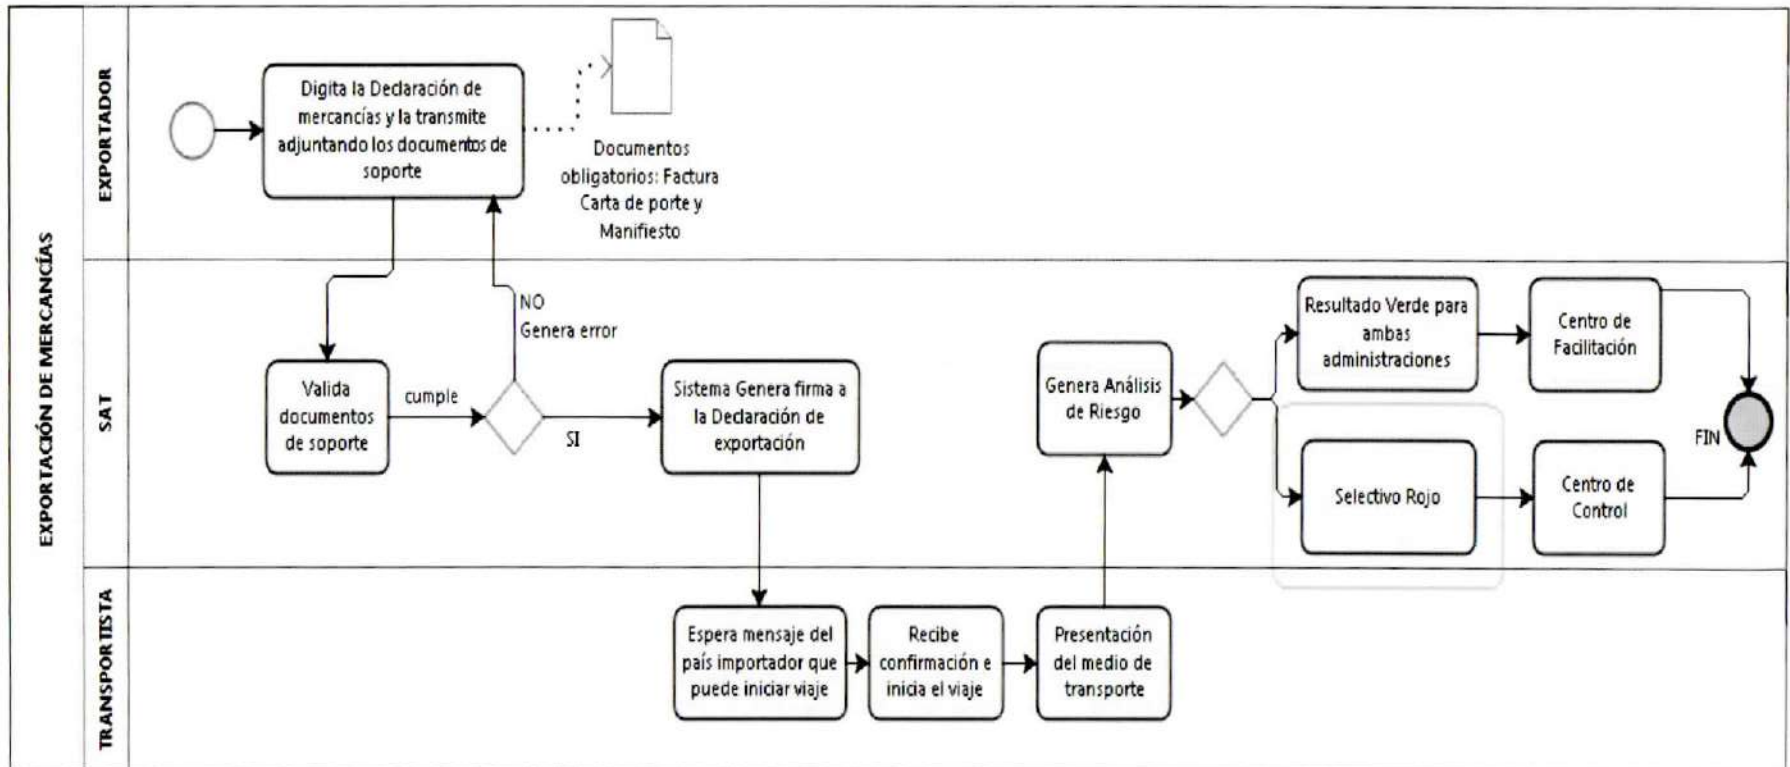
EXPORTACIÓN DE MERCANCÍAS

EXPORTADOR

Digita la Declaración de mercancías y la transmite adjuntando los documentos de soporte

Documentos obligatorios: Factura Carta de porte y Manifiesto

SAT

NO
Genera error

Valida documentos de soporte

cumple

SI

Sistema Genera firma a la Declaración de exportación

Genera Análisis de Riesgo

Resultado Verde para ambas administraciones

Centro de Facilitación

Selectivo Rojo

Centro de Control

FIN

TRANSPORTISTA

Espera mensaje del país importador que puede iniciar viaje

Recibe confirmación e inicia el viaje

Presentación del medio de transporte